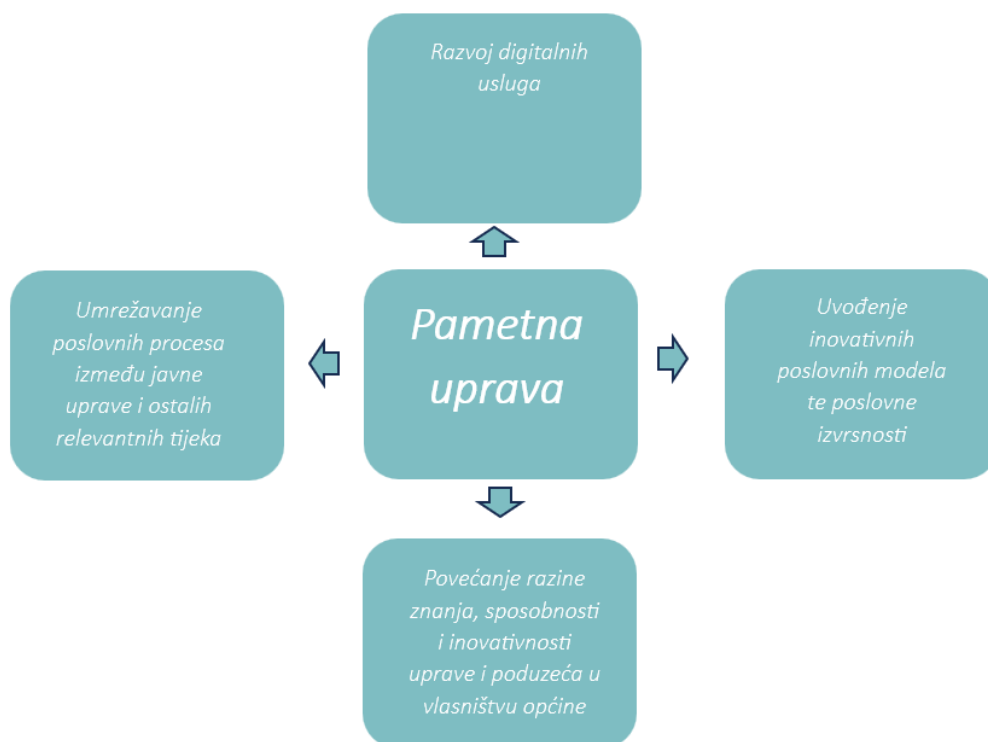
Razvoj digitalnih usluga

Umrežavanje poslovnih procesa između javne uprave i ostalih relevantnih tijeka

Pametna uprava

Uvođenje inovativnih poslovnih modela te poslovne izvrsnosti

Povećanje razine znanja, sposobnosti i inovativnosti uprave i poduzeća u vlasništvu općine